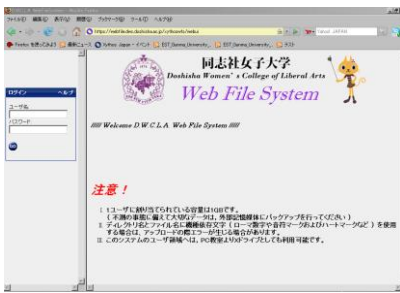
ファイル(F) 編集(E) 表示(V) 履歴(S) ブックマーク(B) ツール(T) ヘルプ(H)

Firefox を使ってみよう 最新ニュース Python Japan - イベント EST Doshisha University EST Doshisha University テスト

ログイン ヘルプ

ユーザ名

パスワード

同志社女子大学
Doshisha Women's College of Liberal Arts
Web File System

//// Welcome D.W.C.L.A. Web File System ////

注意！

1. 1ユーザに割り当てられている容量は1GBです。
（不測の事態に備えて大切なデータは、外部記録媒体にバックアップを行ってください）
2. ディレクトリ名とファイル名に機種依存文字（ローマ数字や⑪付きマークおよびハートマークなど）を使用する場合は、アップロードの際エラーが生じる場合があります。
3. このシステムのユーザ領域へは、PC教室よりHドライブとしても利用可能です。